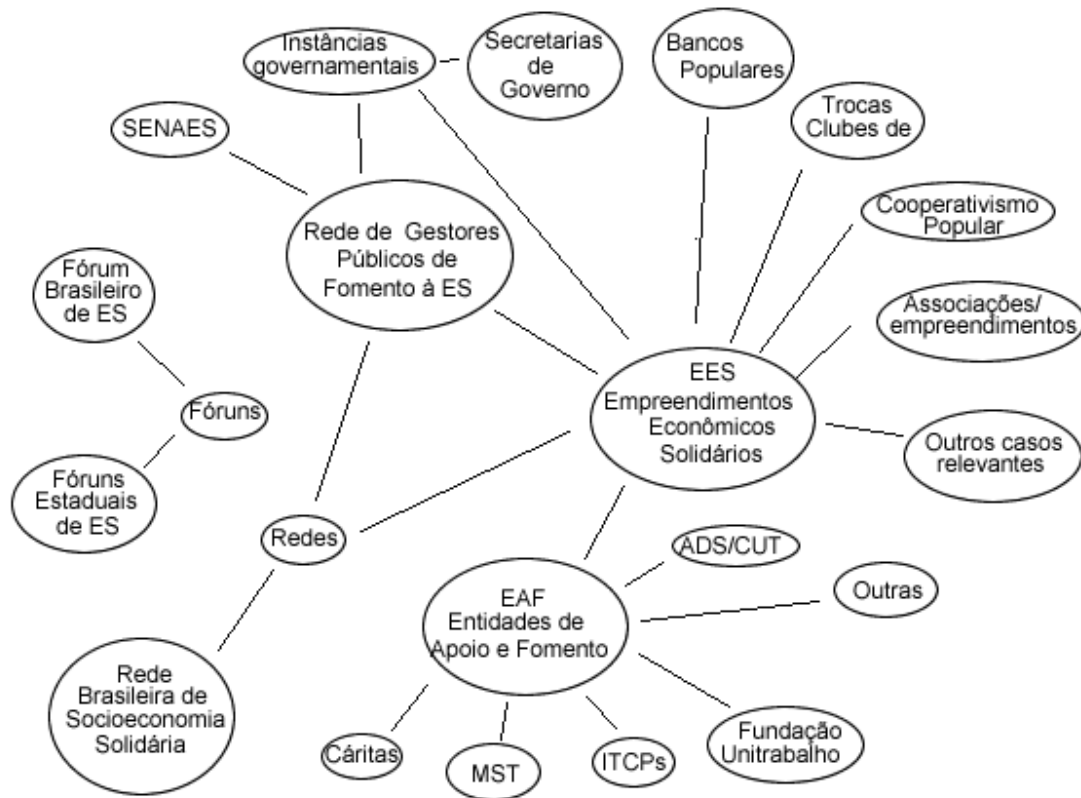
Instâncias governamentais

Secretarias de Governo

Bancos Populares

Trocas Clubes de

SENAES

Rede de Gestores Públicos de Fomento à ES

Cooperativismo Popular

Fórum Brasileiro de ES

Associações/ empreendimentos

Fóruns

EES Empreendimentos Econômicos Solidários

Outros casos relevantes

Fóruns Estaduais de ES

Redes

ADS/CUT

Outras

EAF Entidades de Apoio e Fomento

Rede Brasileira de Socioeconomia Solidária

Fundação Unitrabalho

Cáritas

MST

ITCPs